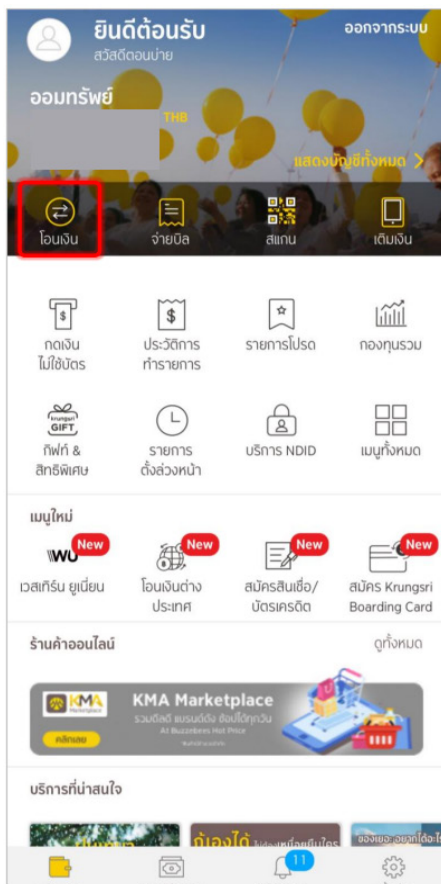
ยินดีต้อนรับ
สวัสดีตอนบ่าย
ออกจากระบบ

ออมทรัพย์
THB
แสดงบัญชีทั้งหมด >

โอนเงิน
จ่ายบิล
สแกน
เติมเงิน

กดเงินไม่ใช้บัตร
ประวัติการทำรายการ
รายการโปรด
กองทุนรวม

krungsri GIFT
กิฟท์ & สิทธิพิเศษ
รายการตั้งล่วงหน้า
บริการ NDID
เมนูทั้งหมด

เมนูใหม่
WU New
เวสเทิร์น ยูเนี่ยน
New
โอนเงินต่างประเทศ
New
สมัครสินเชื่อ/บัตรเครดิต
New
สมัคร Krungsri Boarding Card

ร้านค้าออนไลน์
ดูทั้งหมด

KMA Marketplace
KMA Marketplace
รวมดีลดี แบรนด์ดัง ช้อปได้ทุกวัน
At Buzzebees Hot Price
คลิกเลย

บริการที่น่าสนใจ

11